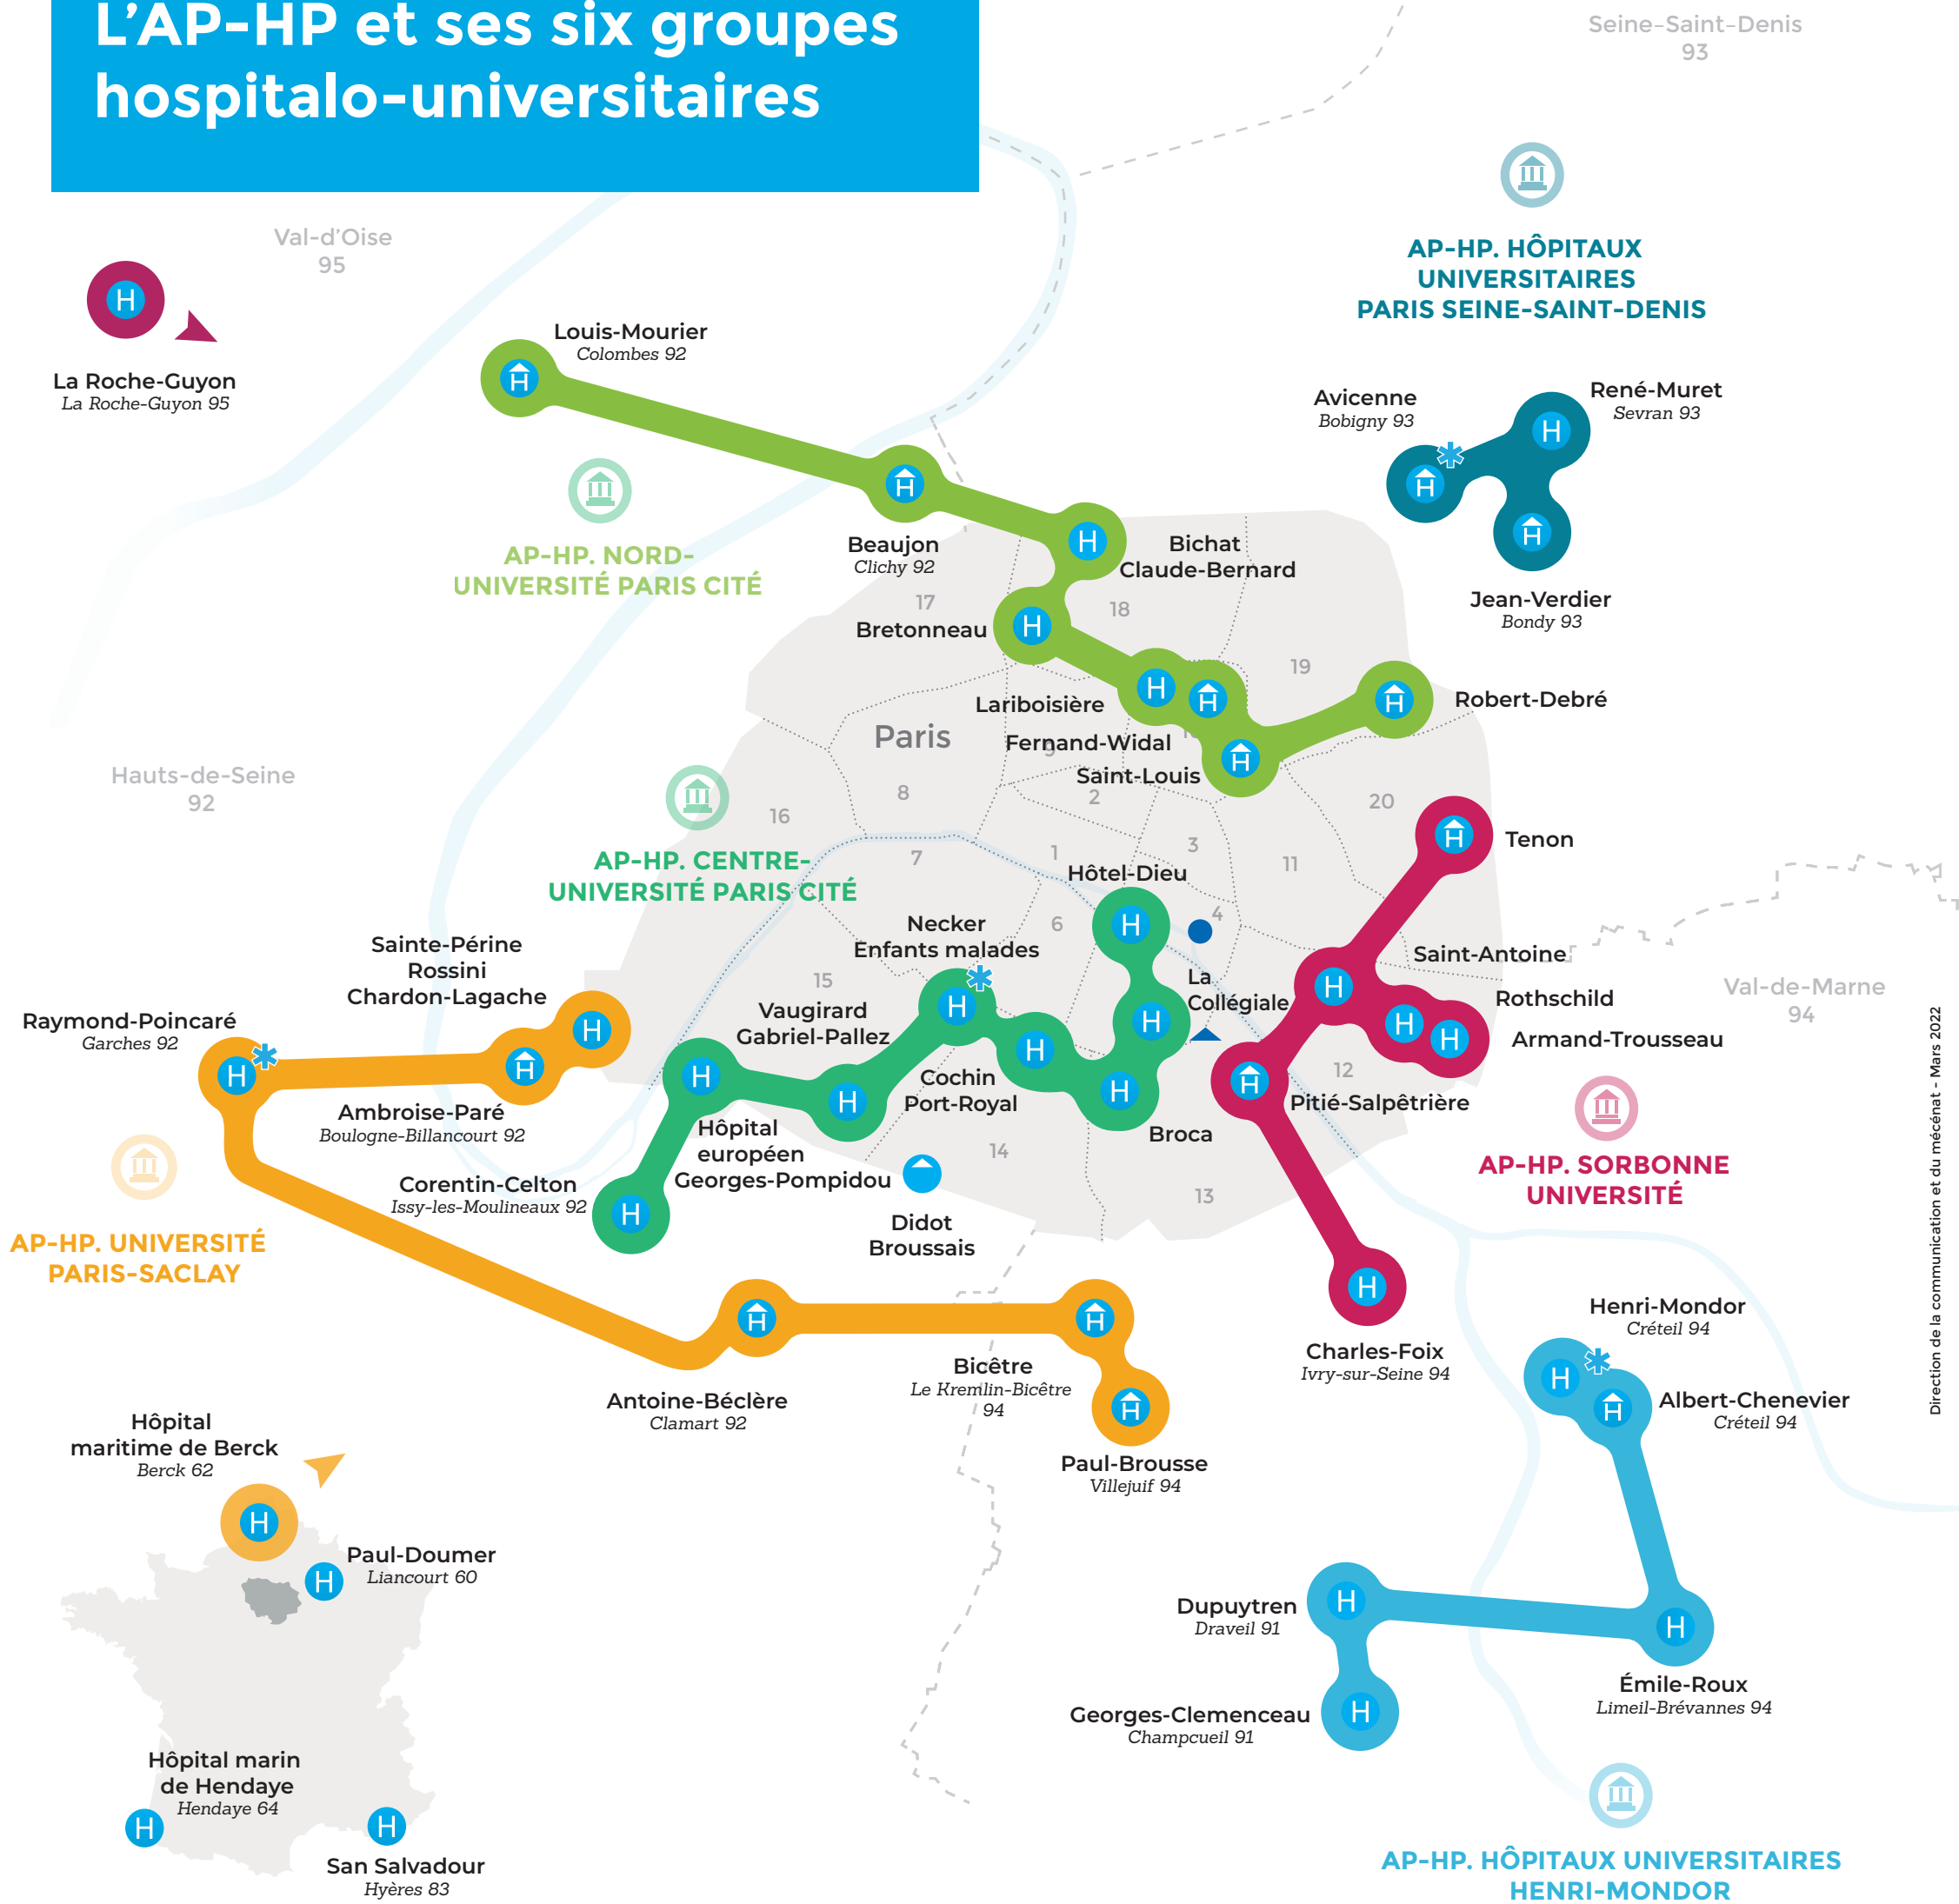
L'AP-HP et ses six groupes hospitalo-universitaires

Seine-Saint-Denis
93

AP-HP. HÔPITAUX UNIVERSITAIRES PARIS SEINE-SAINT-DENIS

Val-d'Oise
95

H
La Roche-Guyon
La Roche-Guyon 95

Louis-Mourier
Colombes 92

Avicenne
Bobigny 93

René-Muret
Sevran 93

AP-HP. NORD-UNIVERSITÉ PARIS CITÉ

Beaujon
Clichy 92

Bichat
Claude-Bernard

Jean-Verdier
Bondy 93

17
Bretonneau

18

19

Robert-Debré

Lariboisière

Fernand-Widal

Saint-Louis

Paris

Hauts-de-Seine
92

8

2

20

16

Tenon

AP-HP. CENTRE-UNIVERSITÉ PARIS CITÉ

7

1

3

11

Hôtel-Dieu

4

Necker
Enfants malades

6

Saint-Antoine

Sainte-Périne
Rossini
Chardon-Lagache

15

La Collégiale

Rothschild

Val-de-Marne
94

Raymond-Poincaré
Garches 92

Vaugirard
Gabriel-Pallez

Armand-Trousseau

Cochin
Port-Royal

12

Ambroise-Paré
Boulogne-Billancourt 92

Hôpital européen Georges-Pompidou

Broca

Pitié-Salpêtrière

AP-HP. SORBONNE UNIVERSITÉ

14

Corentin-Celton
Issy-les-Moulineaux 92

13

AP-HP. UNIVERSITÉ PARIS-SACLAY

Didot
Broussais

Charles-Foix
Ivry-sur-Seine 94

Henri-Mondor
Créteil 94

Bicêtre
Le Kremlin-Bicêtre 94

Antoine-Béclère
Clamart 92

Albert-Chenevier
Créteil 94

Paul-Brousse
Villejuif 94

Hôpital maritime de Berck
Berck 62

Paul-Doumer
Liancourt 60

Dupuytren
Draveil 91

Émile-Roux
Limeil-Brévannes 94

Georges-Clemenceau
Champcueil 91

Hôpital marin de Hendaye
Hendaye 64

San Salvadour
Hyères 83

AP-HP. HÔPITAUX UNIVERSITAIRES HENRI-MONDOR

Direction de la communication et du mécénat - Mars 2022